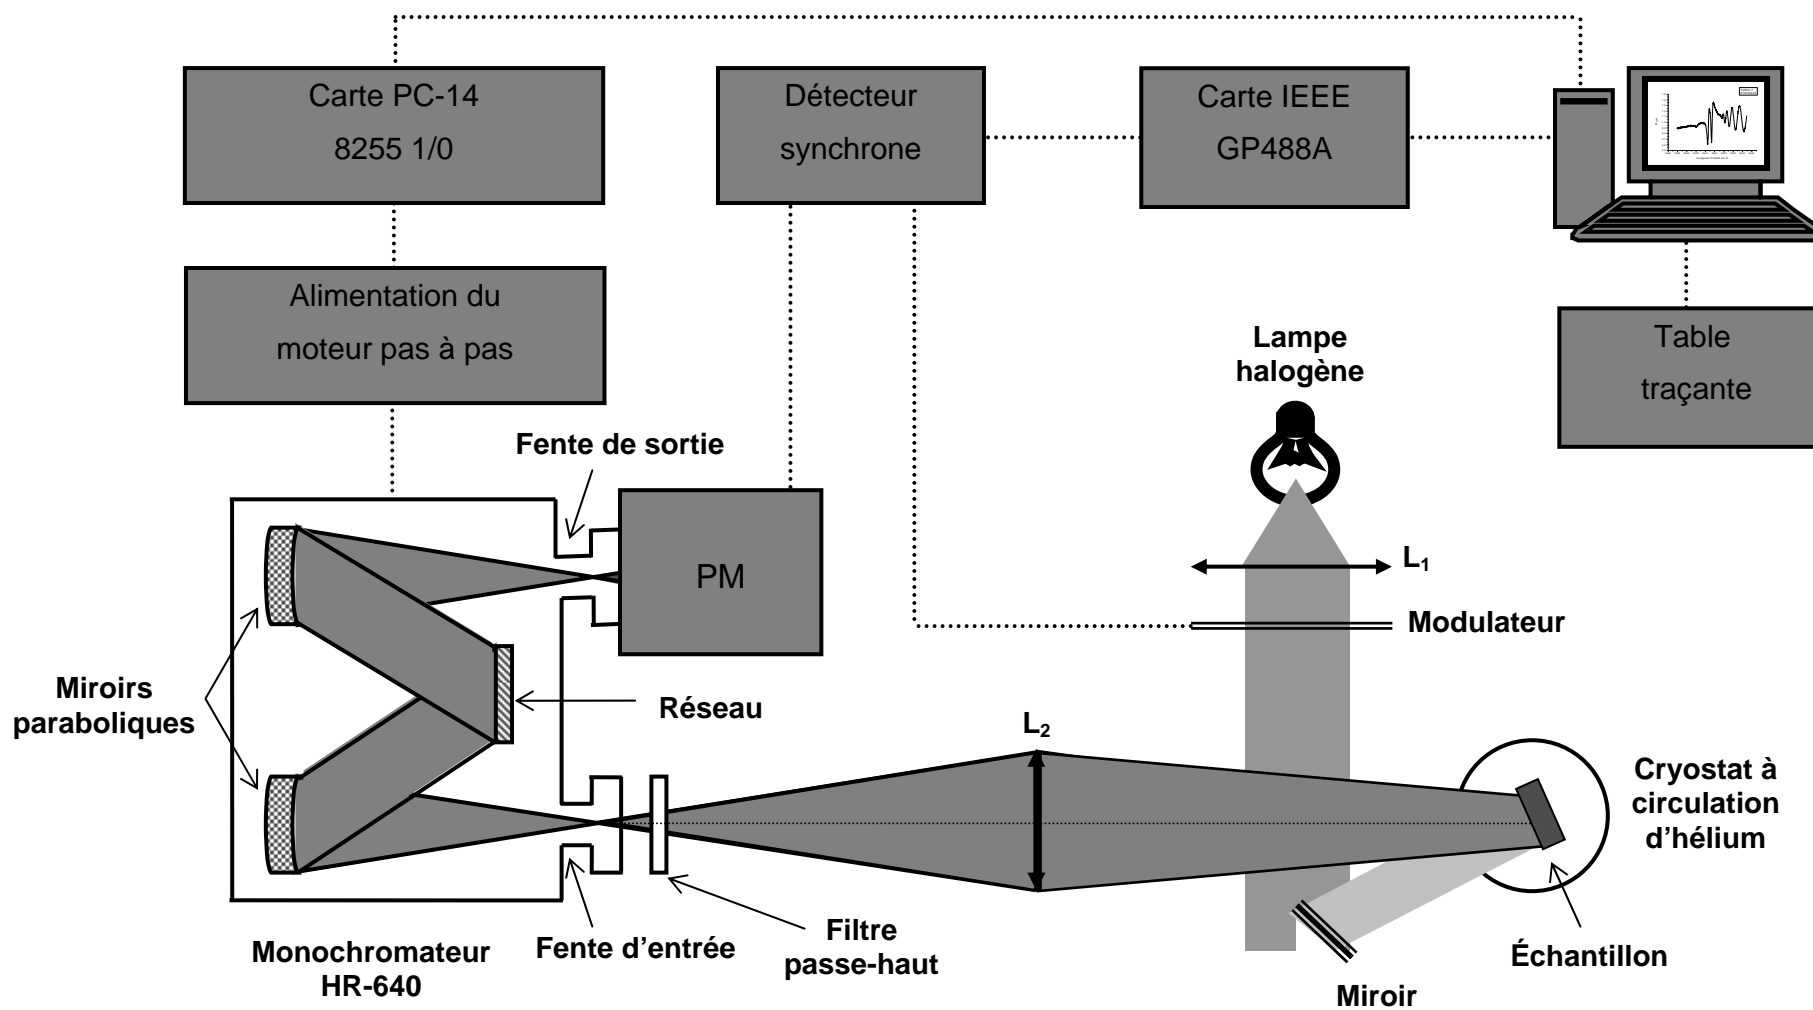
Carte PC-14
8255 1/0

Détecteur
synchrone

Carte IEEE
GP488A

Alimentation du
moteur pas à pas

Table
traçante

Lampe
halogène

Fente de sortie

PM

$L_1$

Modulateur

Miroirs
paraboliques

Réseau

$L_2$

Cryostat à
circulation
d'hélium

Monochromateur
HR-640

Fente d'entrée

Filtre
passe-haut

Miroir

Échantillon